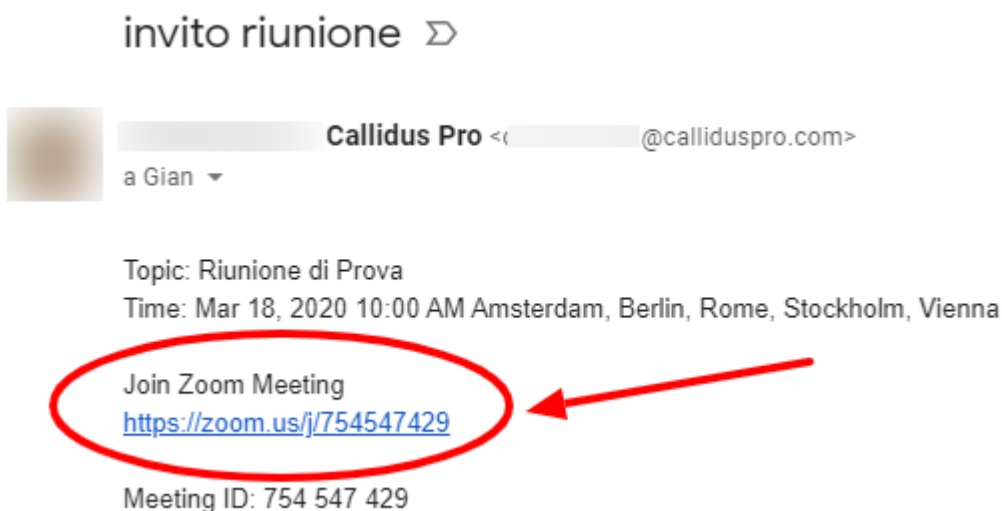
invito riunione

Callidus Pro <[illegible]@calliduspro.com>
a Gian

Topic: Riunione di Prova
Time: Mar 18, 2020 10:00 AM Amsterdam, Berlin, Rome, Stockholm, Vienna

Join Zoom Meeting
https://zoom.us/j/754547429

Meeting ID: 754 547 429